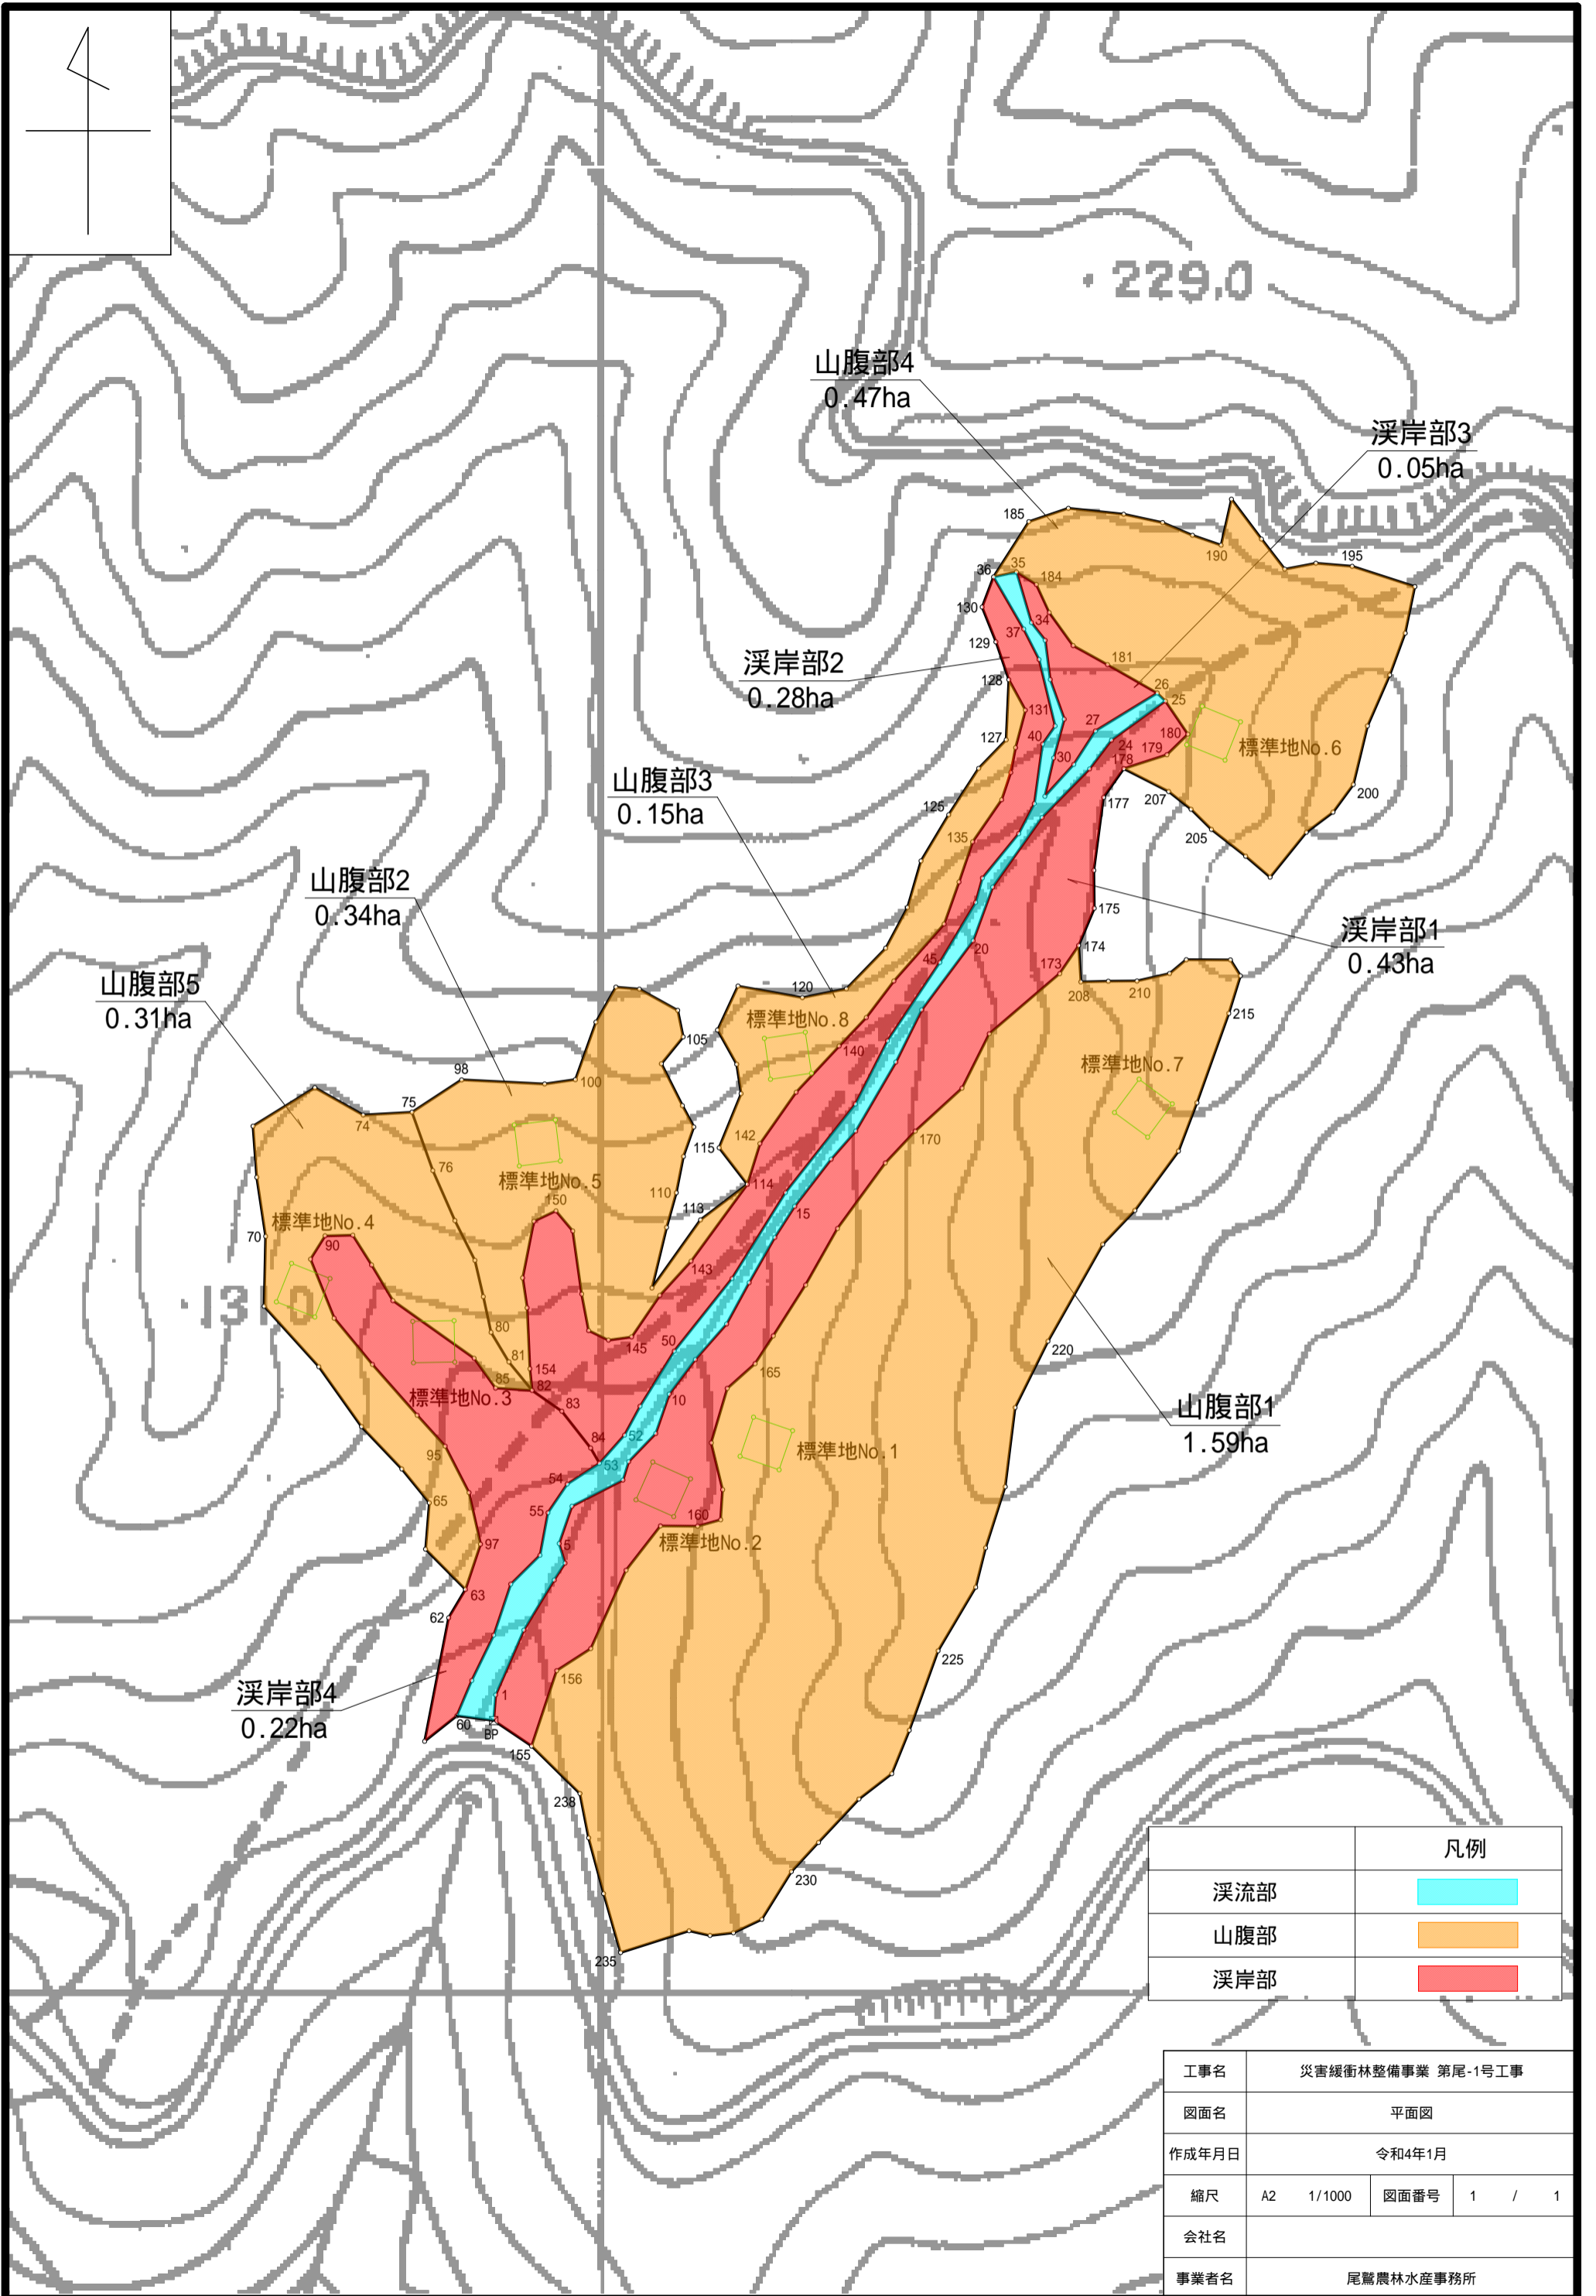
229.0

山腹部4
0.47ha

渓岸部3
0.05ha

185 35 36 184 190 195 130 34 37 129 181 128 26 25 131 27 127 40 24 180 179 30 178 177 207 200 126 205 135 175 174 20 45 173 208 210 215 120 105 140 115 142 170 114 113 110 15 143 150 76 75 74 98 100 70 90 80 81 145 50 154 82 85 83 10 165 84 52 53 54 55 160 5 95 65 97 63 62 1 156 225 220 60 BP 155 238 230 235

渓岸部2
0.28ha

山腹部3
0.15ha

山腹部2
0.34ha

渓岸部1
0.43ha

山腹部5
0.31ha

標準地No.6

標準地No.8

標準地No.7

標準地No.5

標準地No.4

標準地No.3

標準地No.1

標準地No.2

131

山腹部1
1.59ha

渓岸部4
0.22ha

| | 凡例 |
|---|---|
| 渓流部 | |
| 山腹部 | |
| 渓岸部 | |

| 工事名 | 災害緩衝林整備事業 第尾-1号工事 | | | | |
|---|---|---|---|---|---|
| 図面名 | 平面図 | | | | |
| 作成年月日 | 令和4年1月 | | | | |
| 縮尺 | A2 1/1000 | 図面番号 | 1 | / | 1 |
| 会社名 | | | | | |
| 事業者名 | 尾鷲農林水産事務所 | | | | |